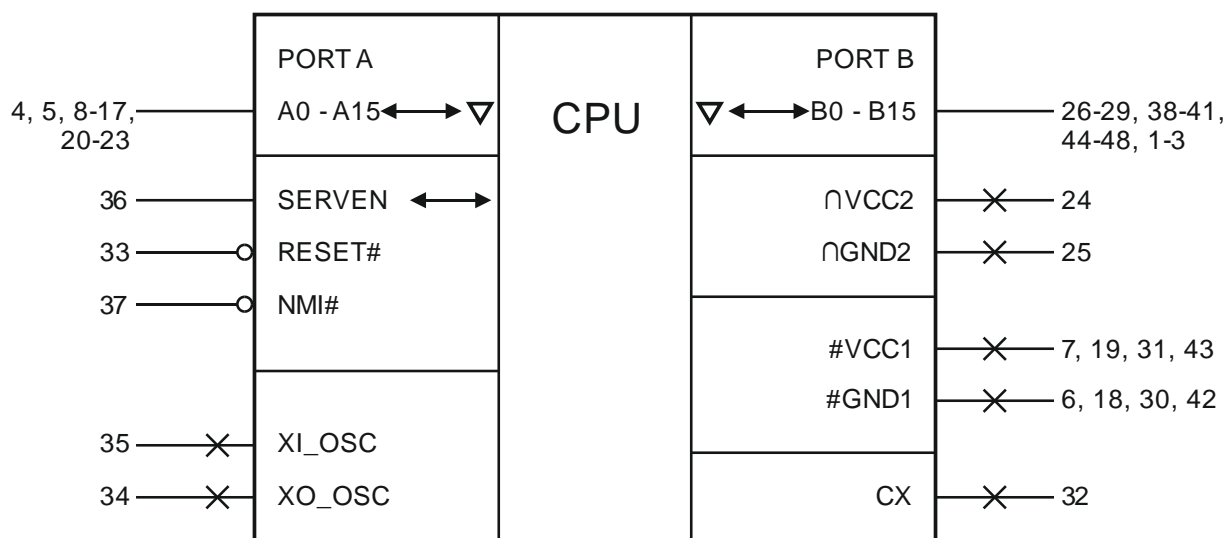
PORT A
A0 - A15

CPU

PORT B
B0 - B15

4, 5, 8-17, 20-23

26-29, 38-41, 44-48, 1-3

36
SERVEN

33
RESET#

37
NMI#

∩VCC2
24

∩GND2
25

#VCC1
7, 19, 31, 43

#GND1
6, 18, 30, 42

35
XI_OSC

34
XO_OSC

CX
32